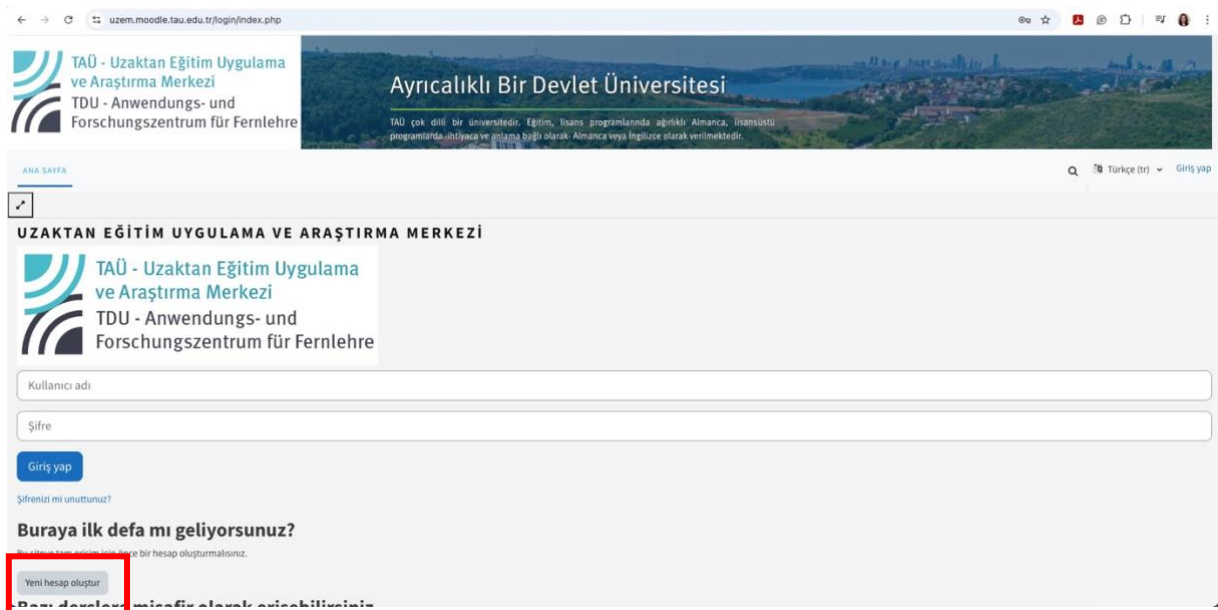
uzem.moodle.tau.edu.tr/login/index.php

TAÜ - Uzaktan Eğitim Uygulama ve Araştırma Merkezi
TDU - Anwendungs- und Forschungszentrum für Fernlehre

Ayrıcalıklı Bir Devlet Üniversitesi

TAÜ çok dilli bir üniversitedir. Eğitim, lisans programlarında ağırlıklı Almanca, lisansüstü programlarda ihtiyaca ve anlama bağlı olarak Almanca veya İngilizce olarak verilmektedir.

ANA SAYFA

Türkçe (tr) Giriş yap

UZAKTAN EĞİTİM UYGULAMA VE ARAŞTIRMA MERKEZİ

TAÜ - Uzaktan Eğitim Uygulama ve Araştırma Merkezi
TDU - Anwendungs- und Forschungszentrum für Fernlehre

Kullanıcı adı

Şifre

Giriş yap

Şifrenizi mi unuttunuz?

Buraya ilk defa mı geliyorsunuz?

Bu siteye tam erişim için önce bir hesap oluşturmalısınız.

Yeni hesap oluştur

Bazı derslere misafir olarak erişebilirsiniz